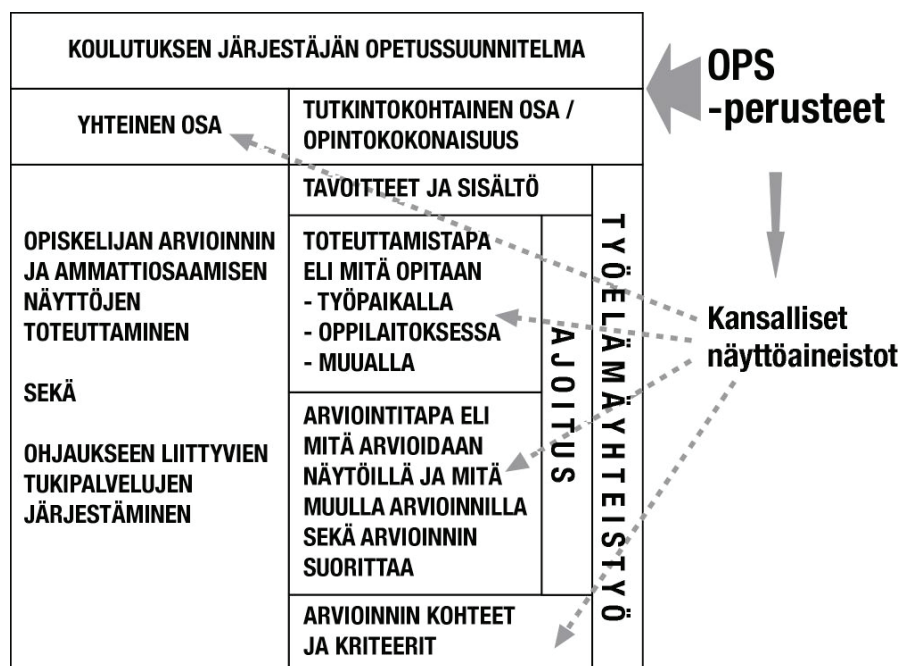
KOULUTUKSEN JÄRJESTÄJÄN OPETUSSUUNNITELMA

OPS
-perusteet

YHTEINEN OSA

TUTKINTOKOHTAINEN OSA / OPINTOKOKONAISUUS

TAVOITTEET JA SISÄLTÖ

OPISKELIJAN ARVIOINNIN JA AMMATTIOSAAMISEN NÄYTTÖJEN TOTEUTTAMINEN

SEKÄ

OHJAUKSEEN LIITTYVIEN TUKIPALVELUJEN JÄRJESTÄMINEN

TOTEUTTAMISTAPA ELI MITÄ OPITAAN
- TYÖPAIKALLA
- OPPILAITOKSESSA
- MUUALLA

ARVIOINTITAPA ELI MITÄ ARVIOIDAAN NÄYTÖILLÄ JA MITÄ MUULLA ARVIOINNILLA SEKÄ ARVIOINNIN SUORITTAA

ARVIOINNIN KOHTEET JA KRITEERIT

AJOITUS

TYÖELÄMÄYHTEISTYÖ

Kansalliset näyttöaineistot